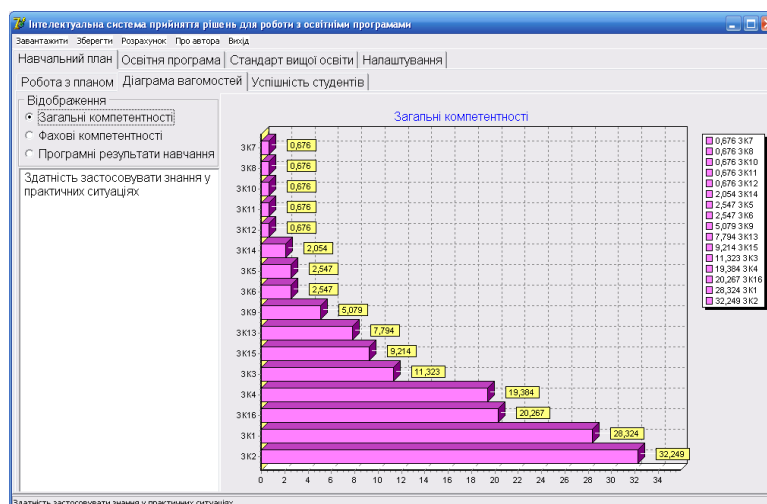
Інтелектуальна система прийняття рішень для роботи з освітніми програмами

Завантажити Зберегти Розрахунок Про автора Вихід

Навчальний план | Освітня програма | Стандарт вищої освіти | Налаштування

Робота з планом | Діаграма вагомостей | Успішність студентів

Відображення
Загальні компетентності
Фахові компетентності
Програмні результати навчання

Здатність застосовувати знання у практичних ситуаціях

Загальні компетентності

ЗК7 0,676
ЗК8 0,676
ЗК10 0,676
ЗК11 0,676
ЗК12 0,676
ЗК14 2,054
ЗК5 2,547
ЗК6 2,547
ЗК9 5,079
ЗК13 7,794
ЗК15 9,214
ЗК3 11,323
ЗК4 19,384
ЗК16 20,267
ЗК1 28,324
ЗК2 32,249

0 2 4 6 8 10 12 14 16 18 20 22 24 26 28 30 32 34

0,676 ЗК7
0,676 ЗК8
0,676 ЗК10
0,676 ЗК11
0,676 ЗК12
2,054 ЗК14
2,547 ЗК5
2,547 ЗК6
5,079 ЗК9
7,794 ЗК13
9,214 ЗК15
11,323 ЗК3
19,384 ЗК4
20,267 ЗК16
28,324 ЗК1
32,249 ЗК2

Здатність застосовувати знання у практичних ситуаціях